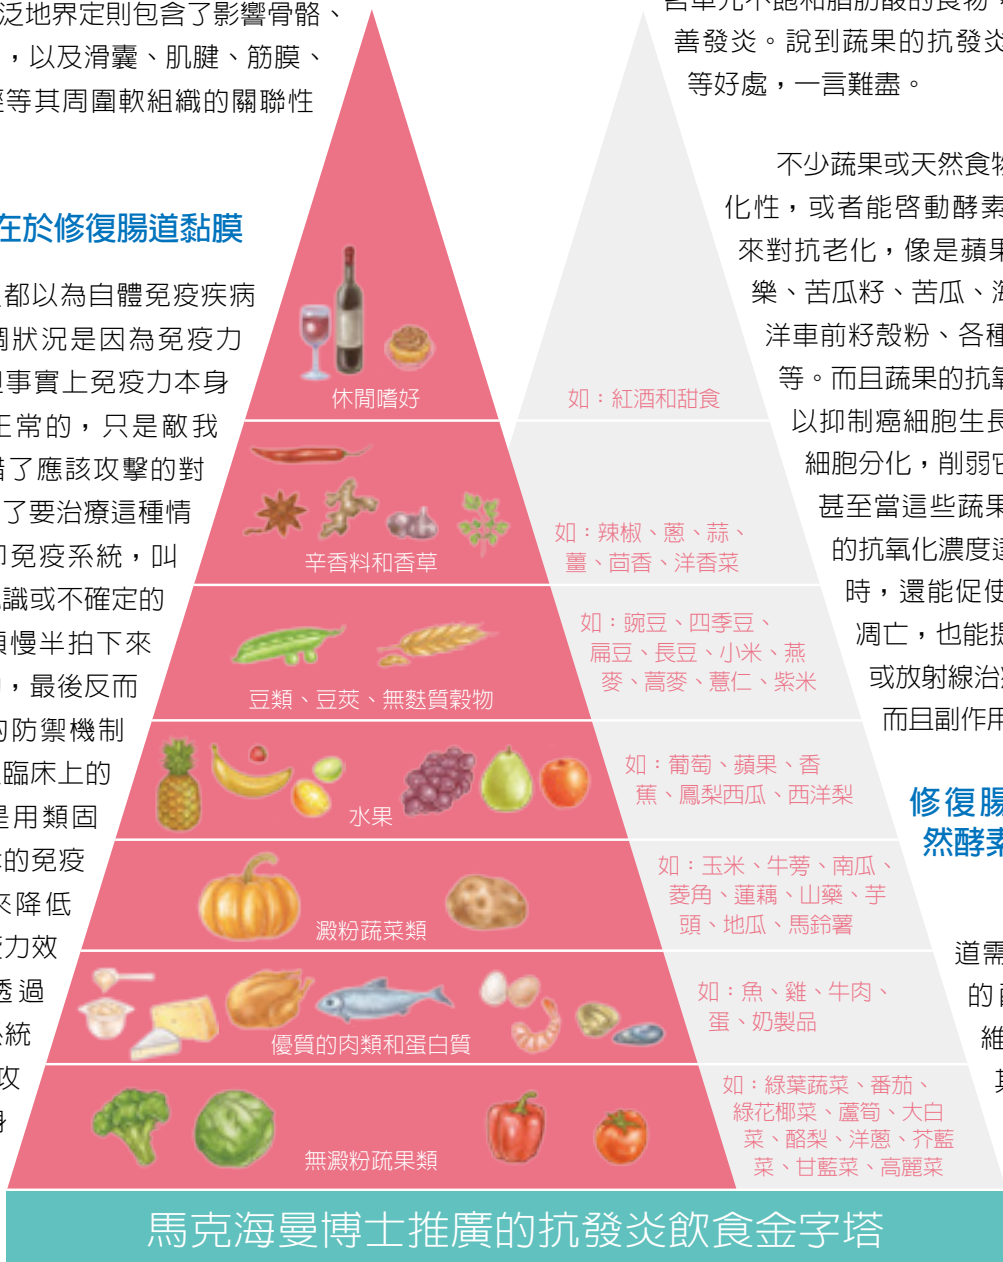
泛地界定則包含了影響骨骼、，以及滑囊、肌腱、筋膜、等其周圍軟組織的關聯性

在於修復腸道黏膜

都以為自體免疫疾病調狀況是因為免疫力但事實上免疫力本身正常的，只是敵我錯了應該攻擊的對了要治療這種情的免疫系統，叫識或不確定的願慢半拍下來，最後反而的防禦機制臨床上的是用類固的免疫來降低疫力效透過系統攻身

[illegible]善發炎。說到蔬果的抗發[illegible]等好處，一言難盡。

不少蔬果或天然食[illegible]化性，或者能啟動酵素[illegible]來對抗老化，像是蘋果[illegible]樂、苦瓜籽、苦瓜、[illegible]洋車前籽殼粉、各種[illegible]等。而且蔬果的抗氧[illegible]以抑制癌細胞生長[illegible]細胞分化，削弱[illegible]甚至當這些蔬果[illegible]的抗氧化濃度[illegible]時，還能促使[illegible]凋亡，也能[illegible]或放射線治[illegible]而且副作用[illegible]

修復腸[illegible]然酵素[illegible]

道需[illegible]的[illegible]維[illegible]其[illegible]

休閒嗜好
如：紅酒和甜食

辛香料和香草
如：辣椒、蔥、蒜、薑、茴香、洋香菜

豆類、豆莢、無麩質穀物
如：豌豆、四季豆、扁豆、長豆、小米、燕麥、蕎麥、薏仁、紫米

水果
如：葡萄、蘋果、香蕉、鳳梨西瓜、西洋梨

澱粉蔬菜類
如：玉米、牛蒡、南瓜、菱角、蓮藕、山藥、芋頭、地瓜、馬鈴薯

優質的肉類和蛋白質
如：魚、雞、牛肉、蛋、奶製品

無澱粉蔬果類
如：綠葉蔬菜、番茄、綠花椰菜、蘆筍、大白菜、酪梨、洋蔥、芥藍菜、甘藍菜、高麗菜

馬克海曼博士推廣的抗發炎飲食金字塔